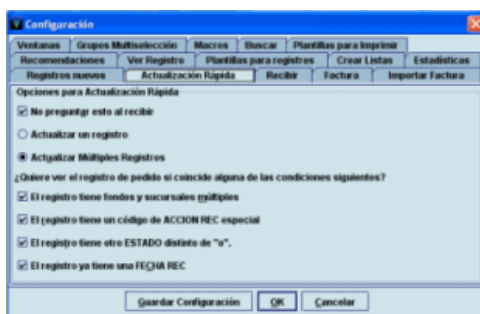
Configuración

Ventanas | Grupos Multiselección | Macros | Buscar | Plantillas para Imprimir
Recomendaciones | Ver Registro | Plantillas para registros | Crear Listas | Estadísticas
Registros nuevos | Actualización Rápida | Recibir | Factura | Importar Factura

Opciones para Actualización Rápida

No preguntar esto al recibir

Actualizar un registro

Actualizar Múltiples Registros

¿Quiere ver el registro de pedido si coincide alguna de las condiciones siguientes?

El registro tiene fondos y sucursales múltiples

El registro tiene un código de ACCION REC especial

El registro tiene otro ESTADO distinto de "o".

El registro ya tiene una FECHA REC

Guardar Configuración | OK | Cancelar